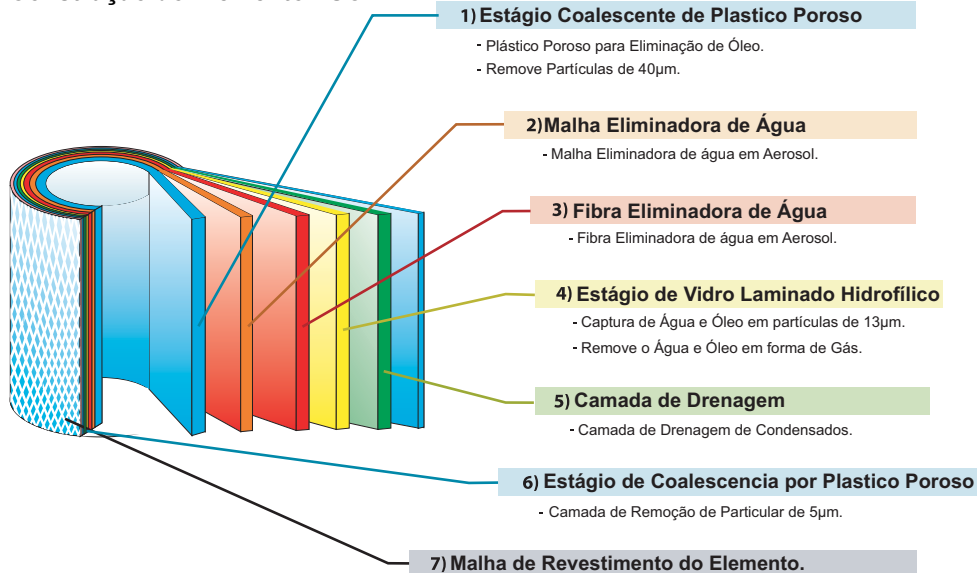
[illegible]

1) Estágio Coalescente de Plastico Poroso

- Plástico Poroso para Eliminação de Óleo.
- Remove Partículas de 40µm.

2) Malha Eliminadora de Água

- Malha Eliminadora de água em Aerosol.

3) Fibra Eliminadora de Água

- Fibra Eliminadora de água em Aerosol.

4) Estágio de Vidro Laminado Hidrofílico

- Captura de Água e Óleo em partículas de 13µm.
- Remove o Água e Óleo em forma de Gás.

5) Camada de Drenagem

- Camada de Drenagem de Condensados.

6) Estágio de Coalescencia por Plastico Poroso

- Camada de Remoção de Particular de 5µm.

7) Malha de Revestimento do Elemento.